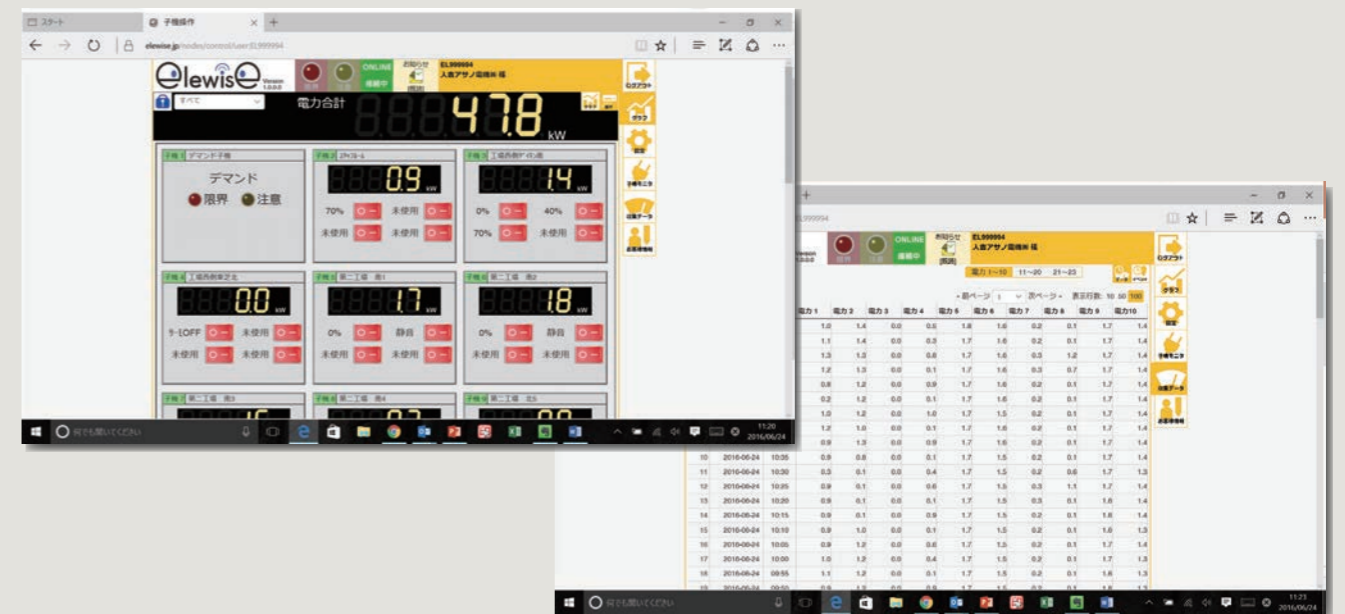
スタート
子機操作
elewise.jp/nodes/control/user/EL999994
Elewise Version 1.0.0.0
限界
注意
ONLINE
接続中
お知らせ
(既読)
EL999994
人倉アサノ電機㈱ 様
ログアウト
すべて
電力合計
47.8 kW
グラフ
設定
子機モニタ
収集データ
お客様情報
子機1 デマンド子機
デマンド
●限界 ●注意
子機2 2Fホール
0.9 kW
70% 未使用
未使用 未使用
子機3 工場西側デマンド
1.4 kW
0% 40%
70% 未使用
子機4 工場西側東芝北
0.0 kW
ラーLOFF 未使用
未使用 未使用
子機5 第二工場 西1
1.7 kW
0% 静音
未使用 未使用
子機6 第二工場 西2
1.8 kW
0% 静音
未使用 未使用
子機7 第二工場 西3
子機8 第二工場 西4
子機9 第二工場 北5
何でも聞いてください
11:20 2016/06/24

EL999994
人倉アサノ電機㈱ 様
電力 1~10 11~20 21~23
前ページ 1 次ページ 表示行数: 10 50 100

| | | | 電力1 | 電力2 | 電力3 | 電力4 | 電力5 | 電力6 | 電力7 | 電力8 | 電力9 | 電力10 |
|---|---|---|---|---|---|---|---|---|---|---|---|---|
| | | | 1.0 | 1.4 | 0.0 | 0.5 | 1.8 | 1.6 | 0.2 | 0.1 | 1.7 | 1.4 |
| | | | 1.1 | 1.4 | 0.0 | 0.5 | 1.7 | 1.6 | 0.2 | 0.1 | 1.7 | 1.4 |
| | | | 1.3 | 1.2 | 0.0 | 0.8 | 1.7 | 1.6 | 0.3 | 1.2 | 1.7 | 1.4 |
| | | | 1.2 | 1.3 | 0.0 | 0.1 | 1.7 | 1.6 | 0.3 | 0.7 | 1.7 | 1.4 |
| | | | 0.8 | 1.2 | 0.0 | 0.9 | 1.7 | 1.6 | 0.2 | 0.1 | 1.7 | 1.4 |
| | | | 0.2 | 1.2 | 0.0 | 0.1 | 1.7 | 1.6 | 0.2 | 0.1 | 1.7 | 1.4 |
| | | | 1.0 | 1.2 | 0.0 | 1.0 | 1.7 | 1.5 | 0.2 | 0.1 | 1.7 | 1.4 |
| | | | 1.2 | 1.0 | 0.0 | 0.1 | 1.7 | 1.6 | 0.2 | 0.1 | 1.7 | 1.4 |
| | | | 0.9 | 1.3 | 0.0 | 0.9 | 1.7 | 1.6 | 0.2 | 0.1 | 1.7 | 1.4 |
| 10 | 2016-06-24 | 10:35 | 0.9 | 0.8 | 0.0 | 0.1 | 1.7 | 1.5 | 0.2 | 0.1 | 1.7 | 1.4 |
| 11 | 2016-06-24 | 10:30 | 0.3 | 0.1 | 0.0 | 0.4 | 1.7 | 1.5 | 0.2 | 0.6 | 1.7 | 1.3 |
| 12 | 2016-06-24 | 10:25 | 0.9 | 0.1 | 0.0 | 0.6 | 1.7 | 1.5 | 0.3 | 1.1 | 1.7 | 1.4 |
| 13 | 2016-06-24 | 10:20 | 0.9 | 0.1 | 0.0 | 0.1 | 1.7 | 1.5 | 0.3 | 0.1 | 1.6 | 1.4 |
| 14 | 2016-06-24 | 10:15 | 0.9 | 0.1 | 0.0 | 0.9 | 1.7 | 1.5 | 0.2 | 0.1 | 1.6 | 1.4 |
| 15 | 2016-06-24 | 10:10 | 0.9 | 1.0 | 0.0 | 0.1 | 1.7 | 1.5 | 0.2 | 0.1 | 1.6 | 1.3 |
| 16 | 2016-06-24 | 10:05 | 0.9 | 1.2 | 0.0 | 0.6 | 1.7 | 1.5 | 0.2 | 0.1 | 1.7 | 1.4 |
| 17 | 2016-06-24 | 10:00 | 1.0 | 1.2 | 0.0 | 0.4 | 1.7 | 1.5 | 0.2 | 0.1 | 1.7 | 1.3 |
| 18 | 2016-06-24 | 09:55 | 1.1 | 1.2 | 0.0 | 0.1 | 1.7 | 1.5 | 0.2 | 0.1 | 1.6 | 1.3 |

何でも聞いてください
11:23 2016/06/24